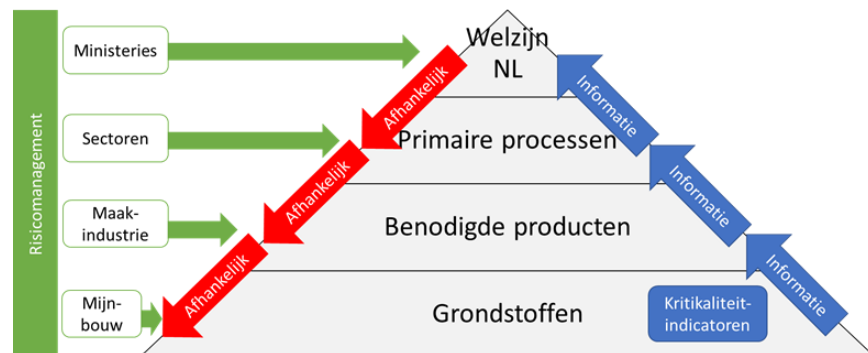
Risicomanagement

Ministeries

Sectoren

Maak-industrie

Mijn-bouw

Welzijn NL

Primaire processen

Benodigde producten

Grondstoffen

Afhankelijk

Afhankelijk

Afhankelijk

Afhankelijk

Informatie

Informatie

Informatie

Kritikaliteit-indicatoren